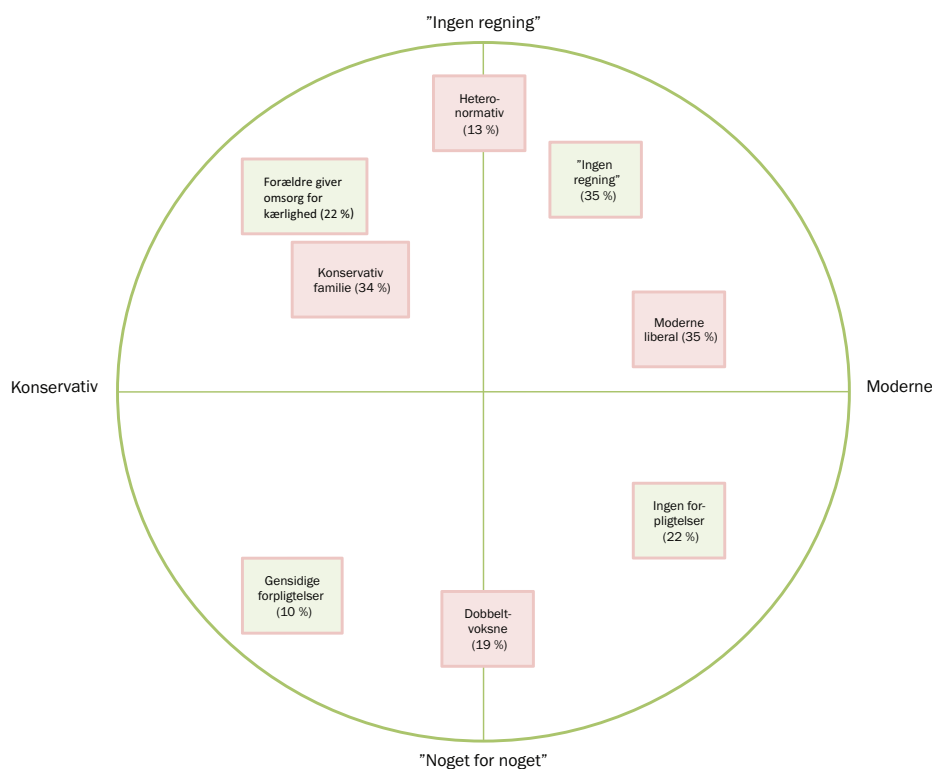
”Ingen regning”

Heteronormativ (13 %)

Forældre giver omsorg for kærlighed (22 %)

”Ingen regning” (35 %)

Konservativ familie (34 %)

Moderne liberal (35 %)

Konservativ

Moderne

Ingen forpligtelser (22 %)

Gensidige forpligtelser (10 %)

Dobbeltvoksne (19 %)

”Noget for noget”